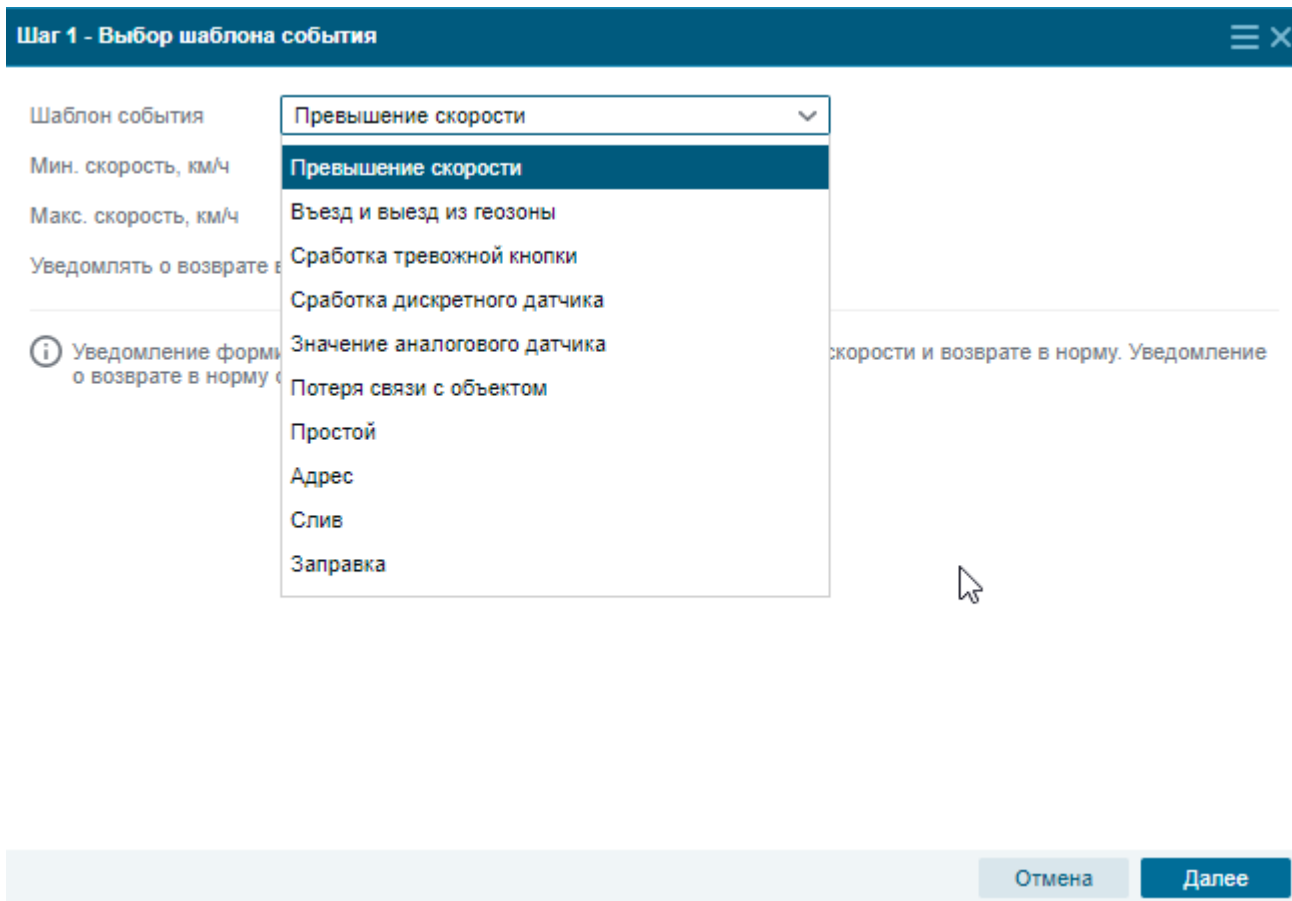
Шаг 1 - Выбор шаблона события

Шаблон события
Превышение скорости

Мин. скорость, км/ч

Макс. скорость, км/ч

Уведомлять о возврате в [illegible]

Превышение скорости
Въезд и выезд из геозоны
Сработка тревожной кнопки
Сработка дискретного датчика
Значение аналогового датчика
Потеря связи с объектом
Простой
Адрес
Слив
Заправка

Уведомление форми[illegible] скорости и возврате в норму. Уведомление о возврате в норму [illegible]

Отмена
Далее